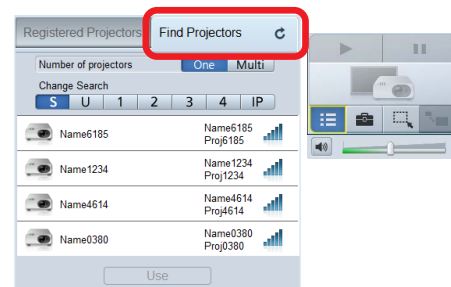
Registered Projectors

Find Projectors

Number of projectors

One

Multi

Change Search

S

U

1

2

3

4

IP

Name6185

Name6185
Proj6185

Name1234

Name1234
Proj1234

Name4614

Name4614
Proj4614

Name0380

Name0380
Proj0380

Use